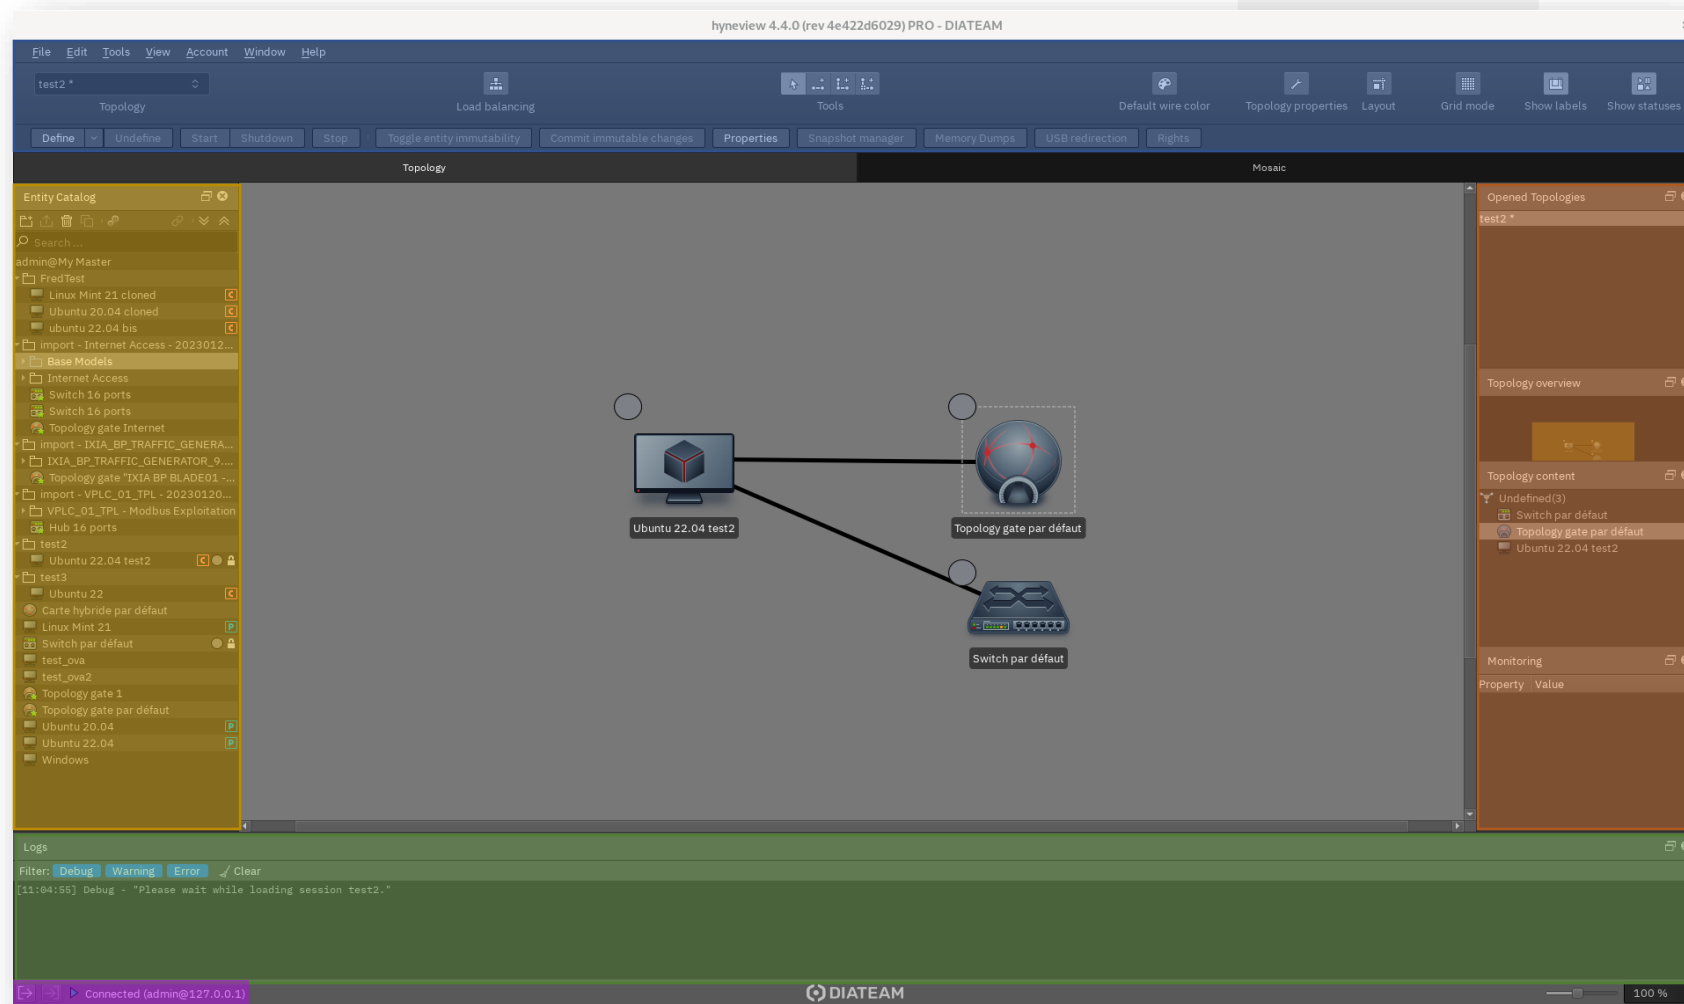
hyneview 4.4.0 (rev 4e422d6029) PRO - DIATEAM

File Edit Tools View Account Window Help

test2 *

Topology

Load balancing

Tools

Default wire color

Topology properties

Layout

Grid mode

Show labels

Show statuses

Define Undefine Start Shutdown Stop Toggle entity immutability Commit immutable changes Properties Snapshot manager Memory Dumps USB redirection Rights

Topology

Mosaic

Entity Catalog

Search ...

admin@My Master
FredTest
Linux Mint 21 cloned
Ubuntu 20.04 cloned
ubuntu 22.04 bis
import - Internet Access - 2023012...
Base Models
Internet Access
Switch 16 ports
Switch 16 ports
Topology gate Internet
import - IXIA_BP_TRAFFIC_GENERA...
IXIA_BP_TRAFFIC_GENERATOR_9....
Topology gate "IXIA BP BLADE01 -...
import - VPLC_01_TPL - 20230120...
VPLC_01_TPL - Modbus Exploitation
Hub 16 ports
test2
Ubuntu 22.04 test2
test3
Ubuntu 22
Carte hybride par défaut
Linux Mint 21
Switch par défaut
test_ova
test_ova2
Topology gate 1
Topology gate par défaut
Ubuntu 20.04
Ubuntu 22.04
Windows

Ubuntu 22.04 test2

Topology gate par défaut

Switch par défaut

Opened Topologies

test2 *

Topology overview

Topology content

Undefined(3)
Switch par défaut
Topology gate par défaut
Ubuntu 22.04 test2

Monitoring

| Property | Value |
|---|---|

Logs

Filter: Debug Warning Error Clear

[11:04:55] Debug - "Please wait while loading session test2."

Connected (admin@127.0.0.1)

DIATEAM

100 %